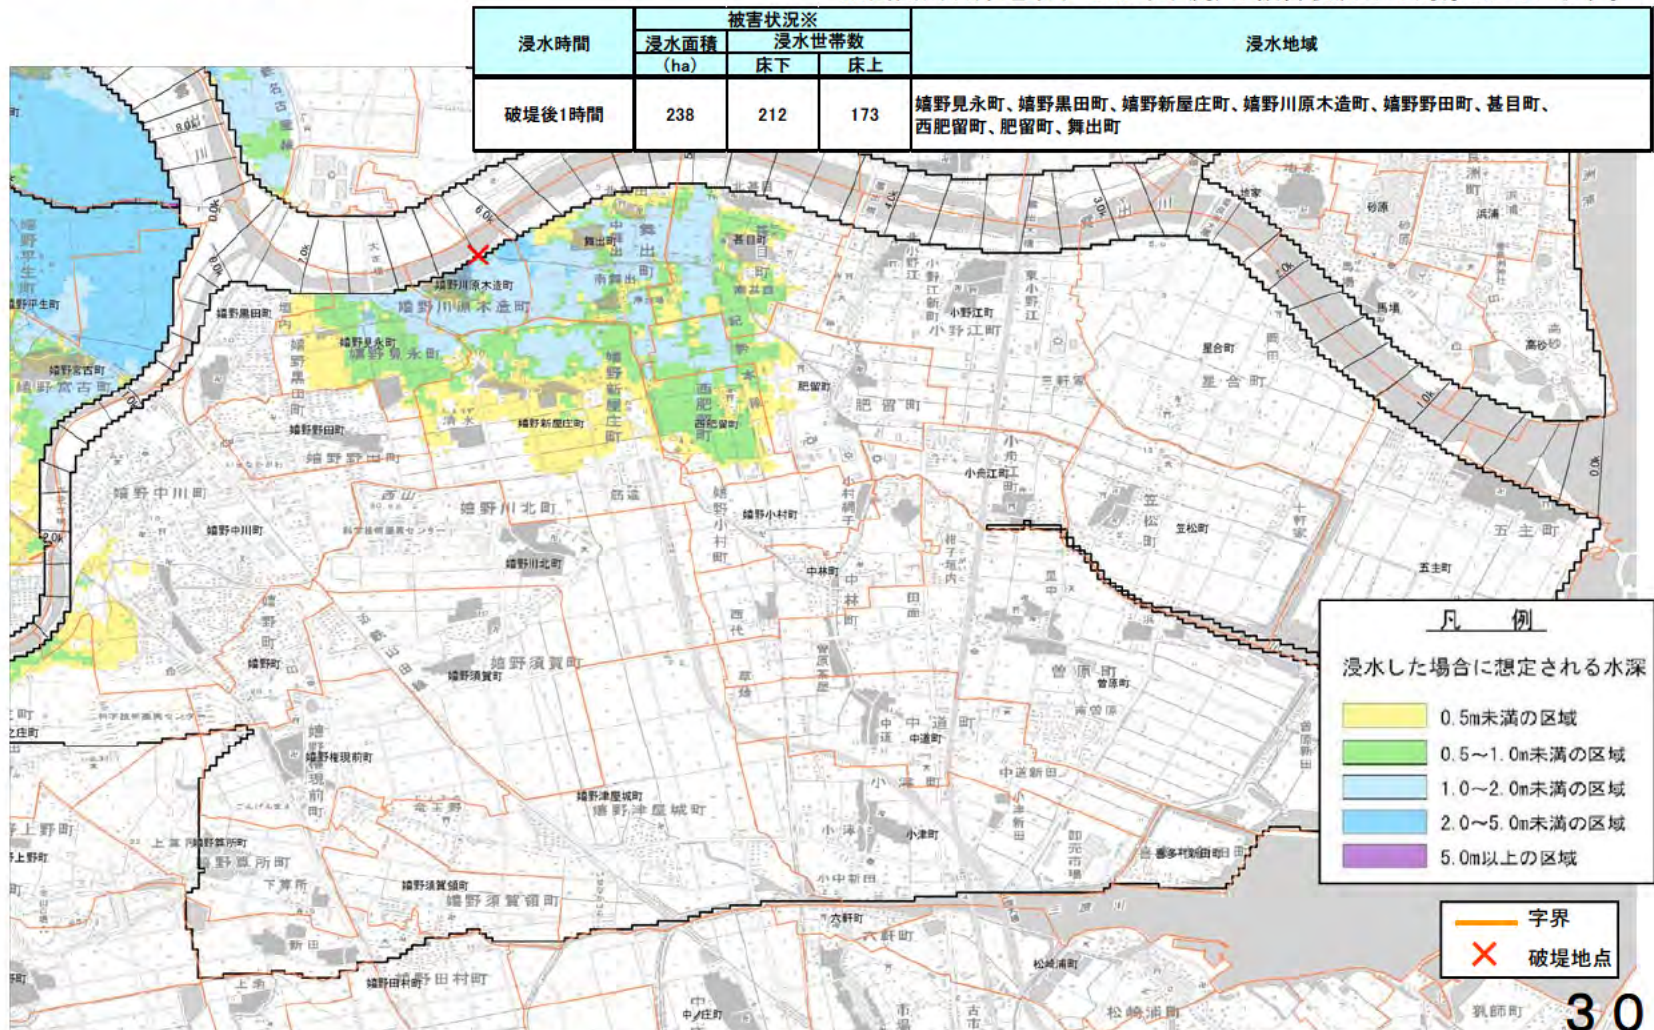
| 浸水時間 | 被害状況※ 浸水面積 (ha) | 浸水世帯数 床下 | 浸水世帯数 床上 | 浸水地域 |
|---|---|---|---|---|
| 破堤後1時間 | 238 | 212 | 173 | 嬉野見永町、嬉野黒田町、嬉野新屋庄町、嬉野川原木造町、嬉野野田町、甚目町、西肥留町、肥留町、舞出町 |

凡例

浸水した場合に想定される水深

0.5m未満の区域

0.5~1.0m未満の区域

1.0~2.0m未満の区域

2.0~5.0m未満の区域

5.0m以上の区域

字界

破堤地点

嬉野川原木造町
舞出町
甚目町
嬉野見永町
嬉野黒田町
嬉野新屋庄町
西肥留町
肥留町
小野江町
星合町
嬉野宮古町
嬉野平生町
嬉野野田町
嬉野中川町
嬉野川北町
嬉野小村町
小舟江町
笠松町
五主町
中林町
嬉野須賀町
嬉野町
曽原町
中道町
嬉野権現前町
嬉野津屋城町
小津町
嬉野須賀領町
嬉野田村町
六軒町
松崎浦町
嬉野算所町
上野町
馬場
高砂
砂原
浜浦

30